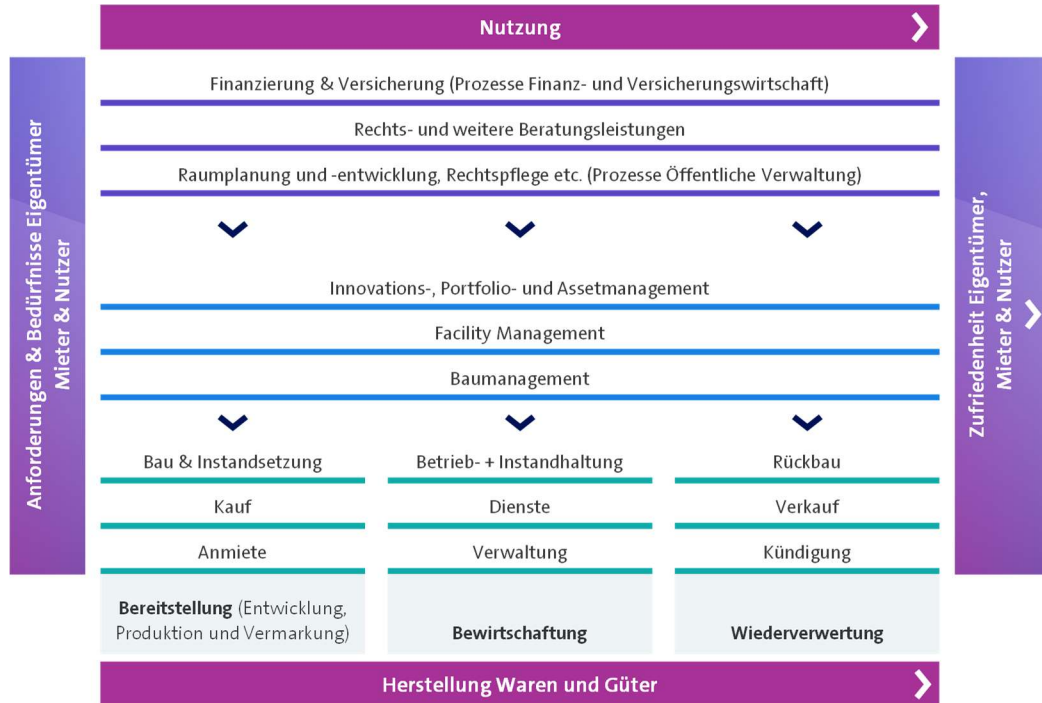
Nutzung

Anforderungen & Bedürfnisse Eigentümer Mieter & Nutzer

Finanzierung & Versicherung (Prozesse Finanz- und Versicherungswirtschaft)

Rechts- und weitere Beratungsleistungen

Raumplanung und -entwicklung, Rechtspflege etc. (Prozesse Öffentliche Verwaltung)

Innovations-, Portfolio- und Assetmanagement

Facility Management

Baumanagement

| Bau & Instandsetzung | Betrieb- + Instandhaltung | Rückbau |
|---|---|---|
| Kauf | Dienste | Verkauf |
| Anmiete | Verwaltung | Kündigung |
| **Bereitstellung** (Entwicklung, Produktion und Vermarkung) | **Bewirtschaftung** | **Wiederverwertung** |

Zufriedenheit Eigentümer, Mieter & Nutzer

Herstellung Waren und Güter